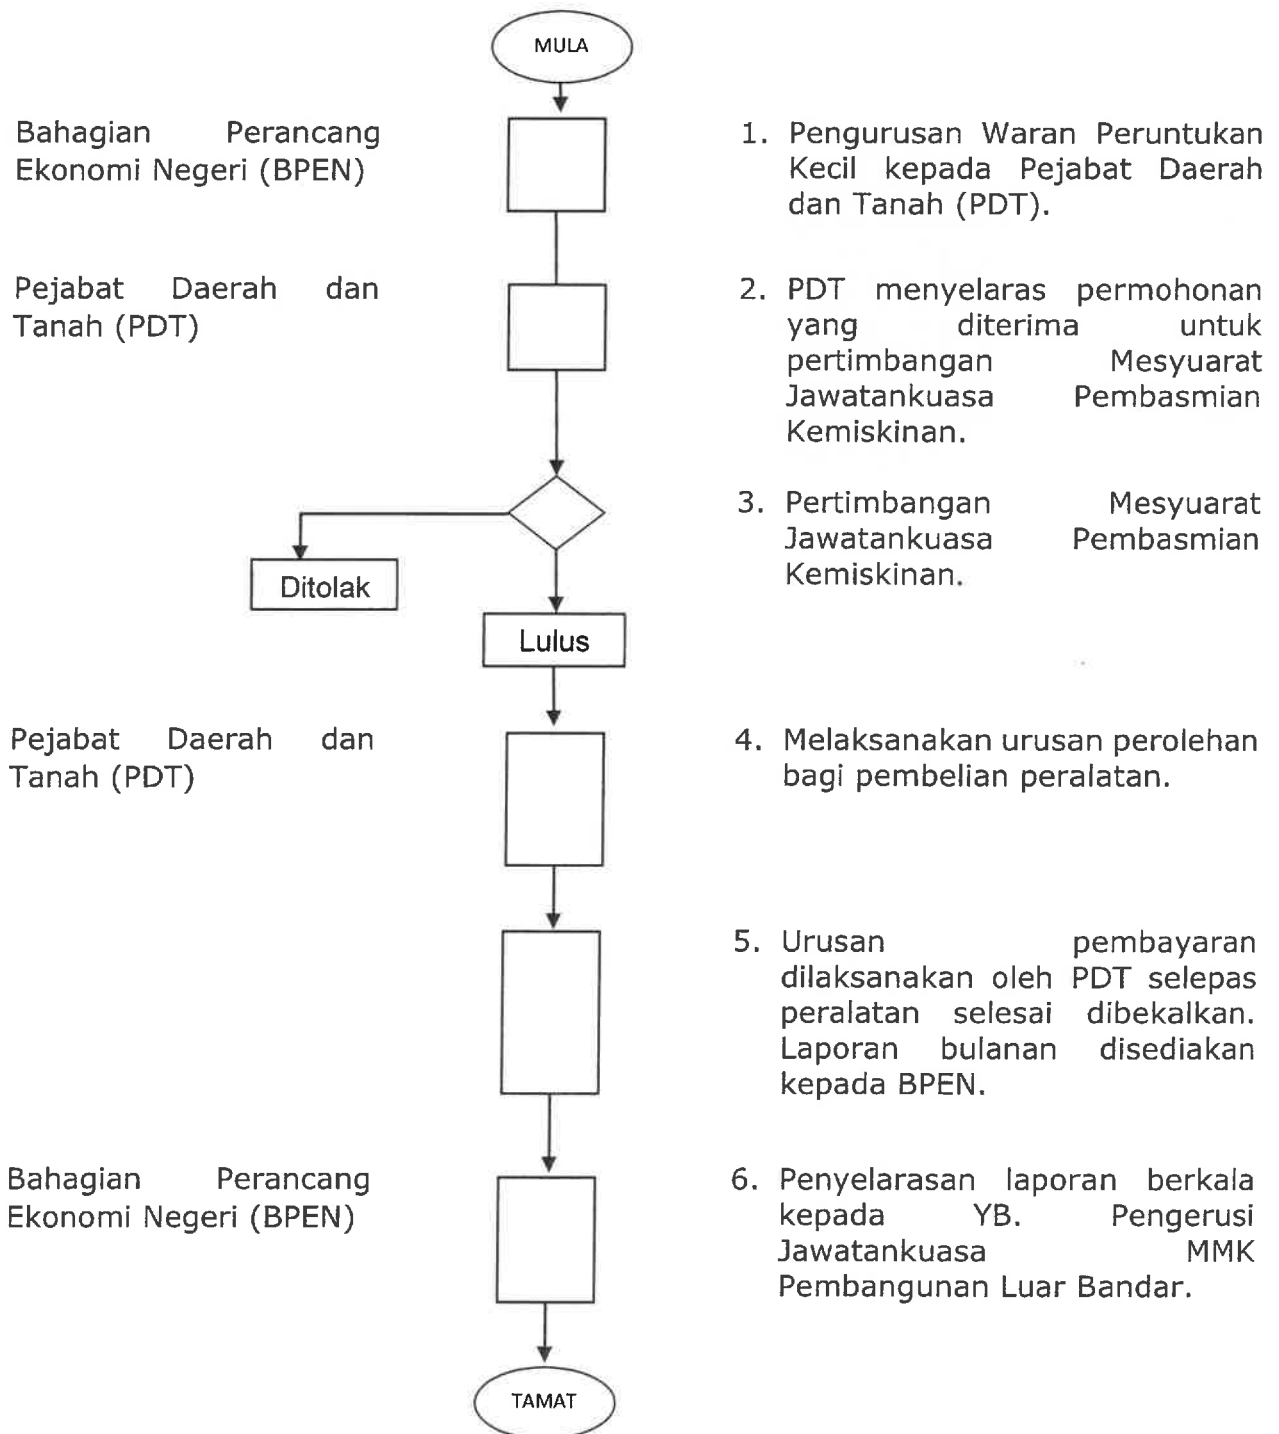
MULA

Bahagian Perancang Ekonomi Negeri (BPEN)

1. Pengurusan Waran Peruntukan Kecil kepada Pejabat Daerah dan Tanah (PDT).

Pejabat Daerah dan Tanah (PDT)

2. PDT menyelaras permohonan yang diterima untuk pertimbangan Mesyuarat Jawatankuasa Pembasmian Kemiskinan.

3. Pertimbangan Mesyuarat Jawatankuasa Pembasmian Kemiskinan.

Ditolak

Lulus

Pejabat Daerah dan Tanah (PDT)

4. Melaksanakan urusan perolehan bagi pembelian peralatan.

5. Urusan pembayaran dilaksanakan oleh PDT selepas peralatan selesai dibekalkan. Laporan bulanan disediakan kepada BPEN.

Bahagian Perancang Ekonomi Negeri (BPEN)

6. Penyelarasan laporan berkala kepada YB. Pengerusi Jawatankuasa MMK Pembangunan Luar Bandar.

TAMAT